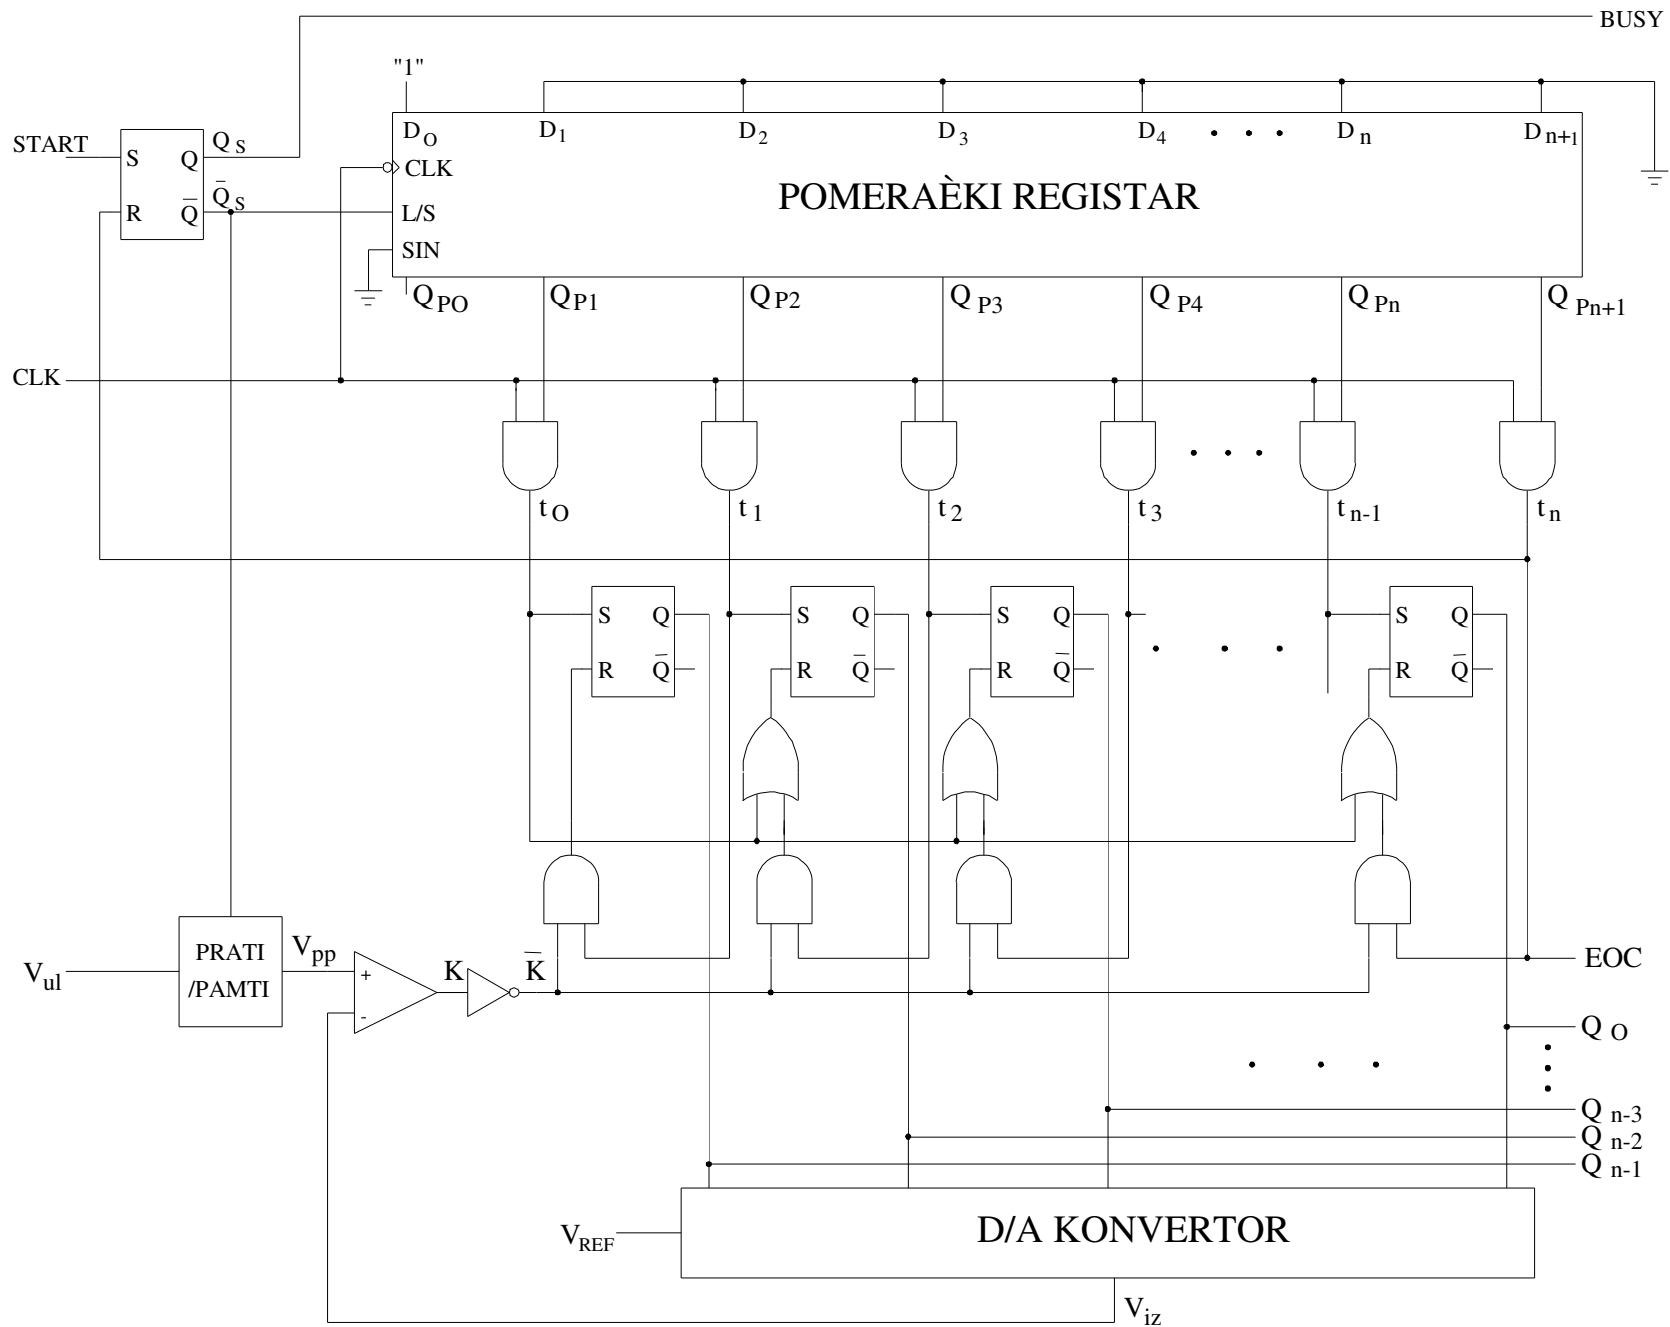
BUSY

"1"

START S Q $Q_S$

R $\bar{Q}$ $\bar{Q}_S$

$D_O$ $D_1$ $D_2$ $D_3$ $D_4$ . . . $D_n$ $D_{n+1}$

CLK

L/S

SIN

POMERAÈKI REGISTAR

$Q_{PO}$ $Q_{P1}$ $Q_{P2}$ $Q_{P3}$ $Q_{P4}$ $Q_{Pn}$ $Q_{Pn+1}$

CLK

. . .

$t_O$ $t_1$ $t_2$ $t_3$ $t_{n-1}$ $t_n$

S Q

R $\bar{Q}$

S Q

R $\bar{Q}$

S Q

R $\bar{Q}$

. . .

S Q

R $\bar{Q}$

$V_{ul}$

PRATI /PAMTI

$V_{pp}$

+

-

K

$\bar{K}$

EOC

$Q_O$

. . .

$Q_{n-3}$

$Q_{n-2}$

$Q_{n-1}$

$V_{REF}$

D/A KONVERTOR

$V_{iz}$